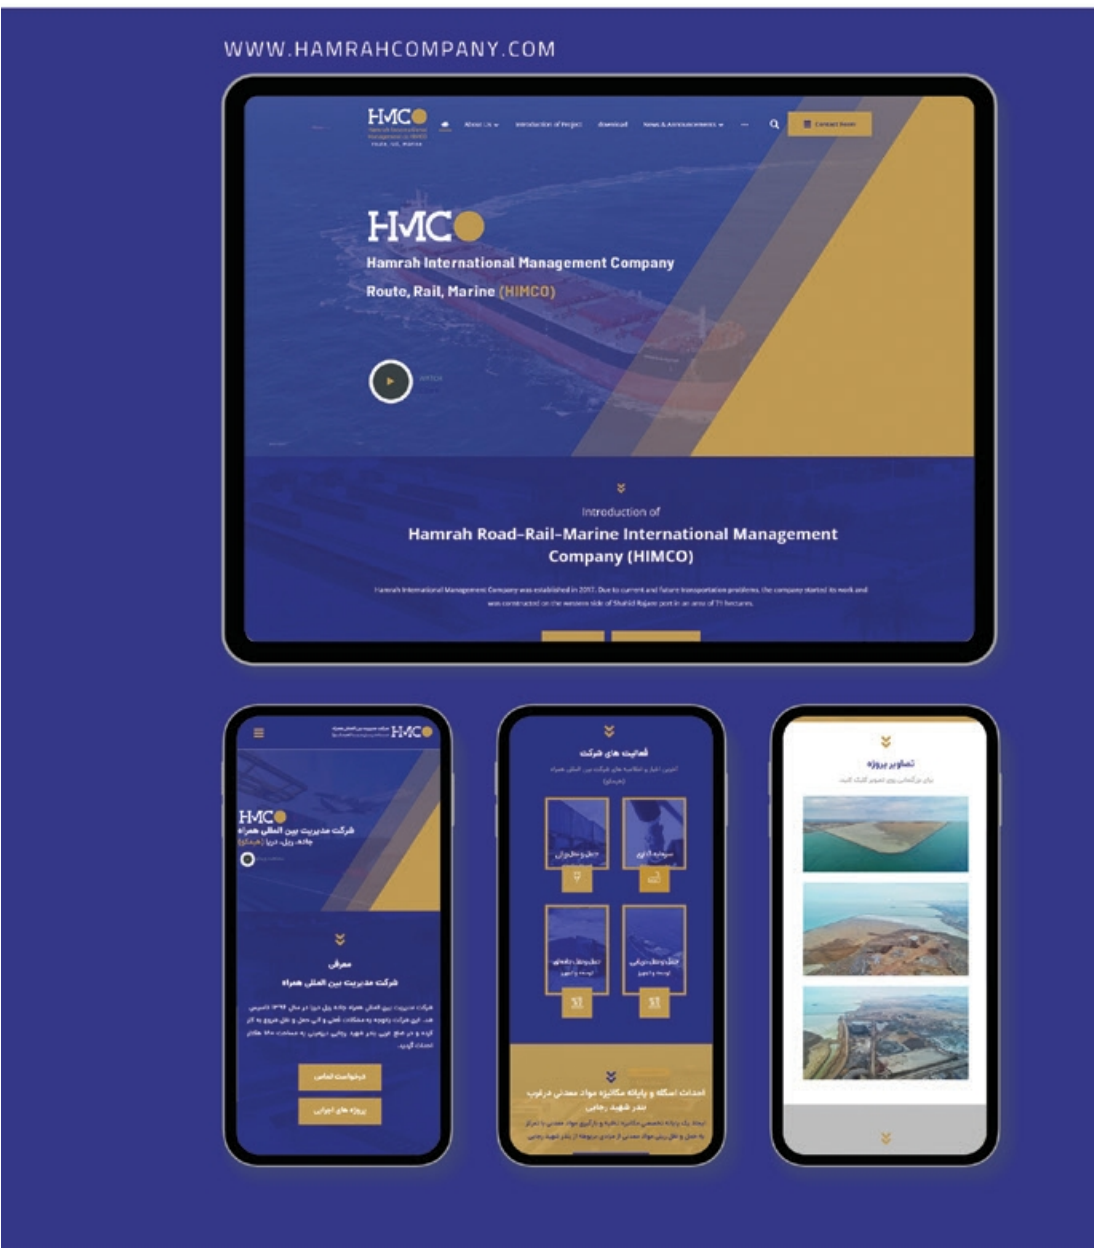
WWW.HAMRAHCOMPANY.COM

HMCO

About Us Introduction of Project download News & Announcements ... Contact Form

HMCO
Hamrah International Management Company
Route, Rail, Marine (HIMCO)

Introduction of
Hamrah Road-Rail-Marine International Management Company (HIMCO)

Hamrah International Management Company was established in 2017. Due to current and future transportation problems, the company started its work and was contracted on the western side of Shahid Rajaee port in an area of 71 hectares.

HMCO
شرکت مدیریت بین المللی همراه
جاده، ریل، دریا (هیمکو)

معرفی
شرکت مدیریت بین المللی همراه

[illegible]

درخواست تماس
پروژه های اجرایی

فعالیت های شرکت

حمل و نقل ریلی
سرمایه گذاری
خطوط و حمل دریایی
حمل و نقل جاده ای

احداث اسکله و پایانه مکانیزه مواد معدنی در غرب بندر شهید رجایی

تصاویر پروژه